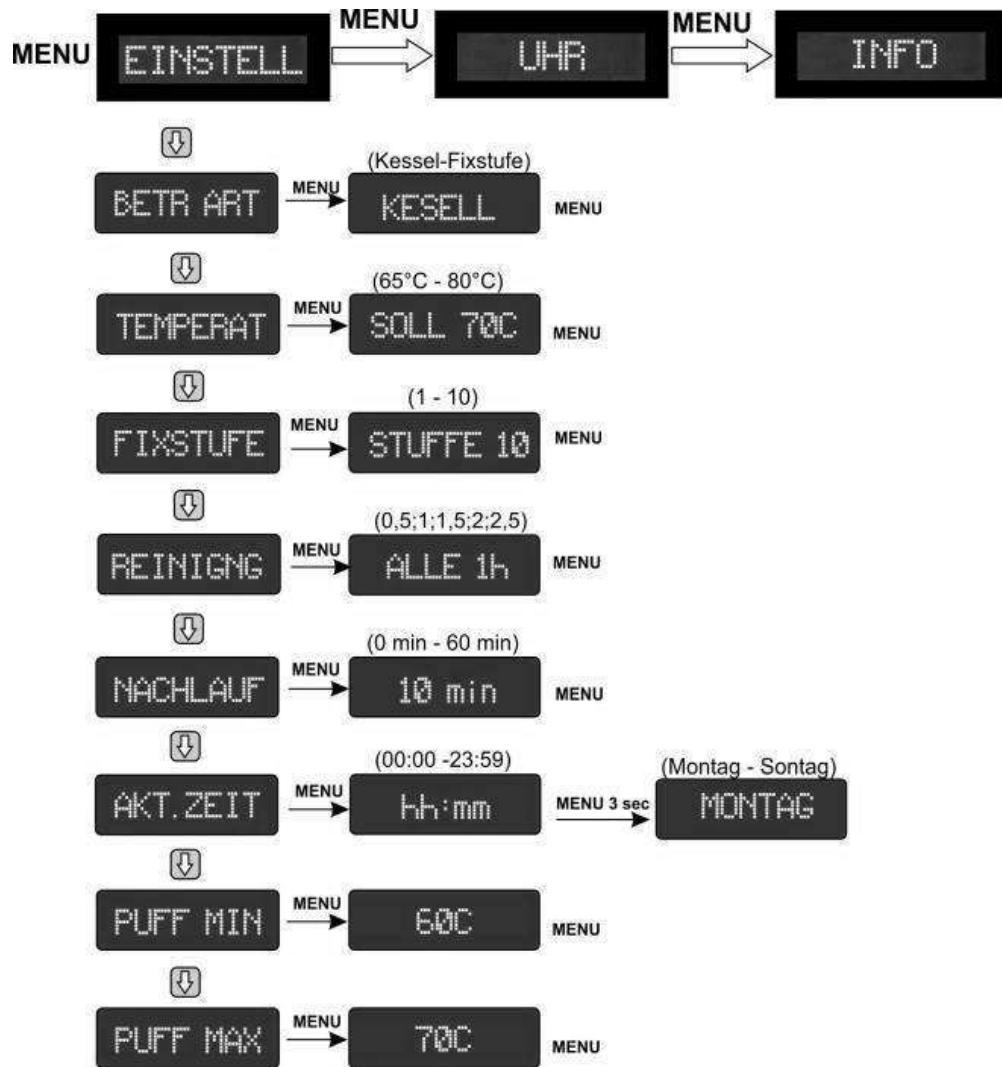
MENU EINSTELL MENU UHR MENU INFO

BETR ART MENU (Kessel-Fixstufe) KESELL MENU

TEMPERAT MENU (65°C - 80°C) SOLL 70C MENU

FIXSTUFE MENU (1 - 10) STUFFE 10 MENU

REINIGNG MENU (0,5;1;1,5;2;2,5) ALLE 1h MENU

NACHLAUF MENU (0 min - 60 min) 10 min MENU

AKT.ZEIT MENU (00:00 -23:59) hh:mm MENU 3 sec (Montag - Sontag) MONTAG

PUFF MIN MENU 60C MENU

PUFF MAX MENU 70C MENU